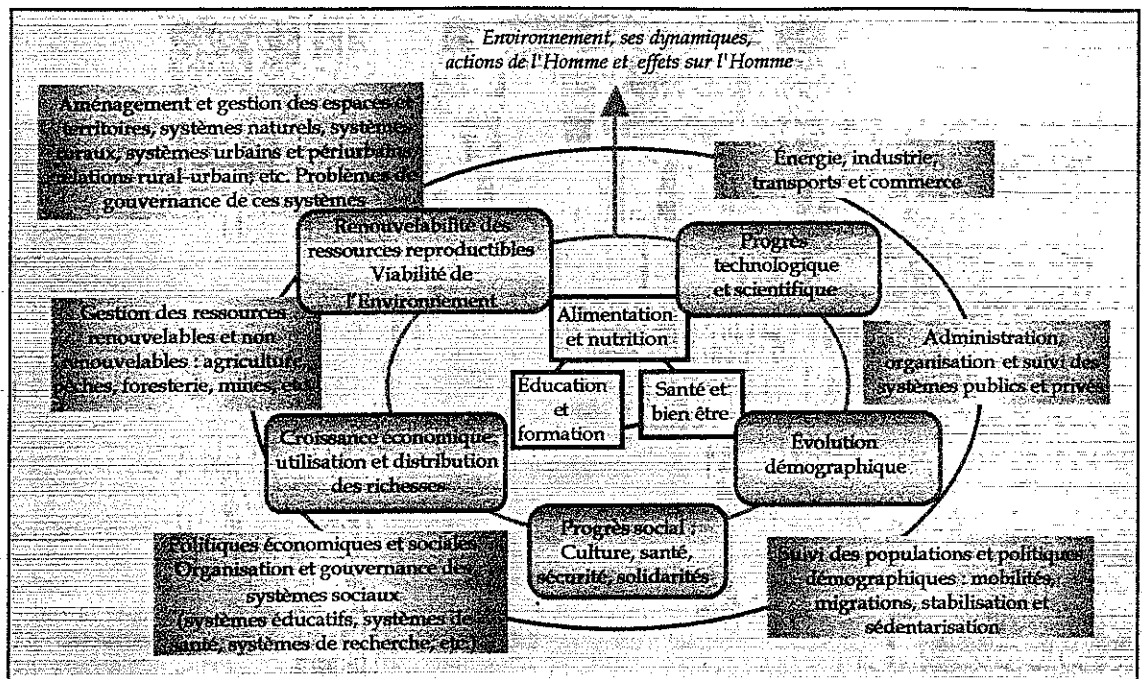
Environnement, ses dynamiques, actions de l'Homme et effets sur l'Homme

Aménagement et gestion des espaces et territoires, systèmes naturels, systèmes ruraux, systèmes urbains et périurbains, relations rural-urbain, etc. Problèmes de gouvernance de ces systèmes

Énergie, industrie, transports et commerce

Renouvelabilité des ressources reproductibles Viabilité de l'Environnement

Progrès technologique et scientifique

Gestion des ressources renouvelables et non renouvelables : agriculture, pêches, foresterie, mines, etc.

Alimentation et nutrition

Administration, organisation et suivi des systèmes publics et privés

Éducation et formation

Santé et bien être

Croissance économique, utilisation et distribution des richesses

Évolution démographique

Progrès social : Culture, santé, sécurité, solidarités

Politiques économiques et sociales, Organisation et gouvernance des systèmes sociaux (systèmes éducatifs, systèmes de santé, systèmes de recherche, etc.)

Suivi des populations et politiques démographiques : mobilités, migrations, stabilisation et sédentarisation